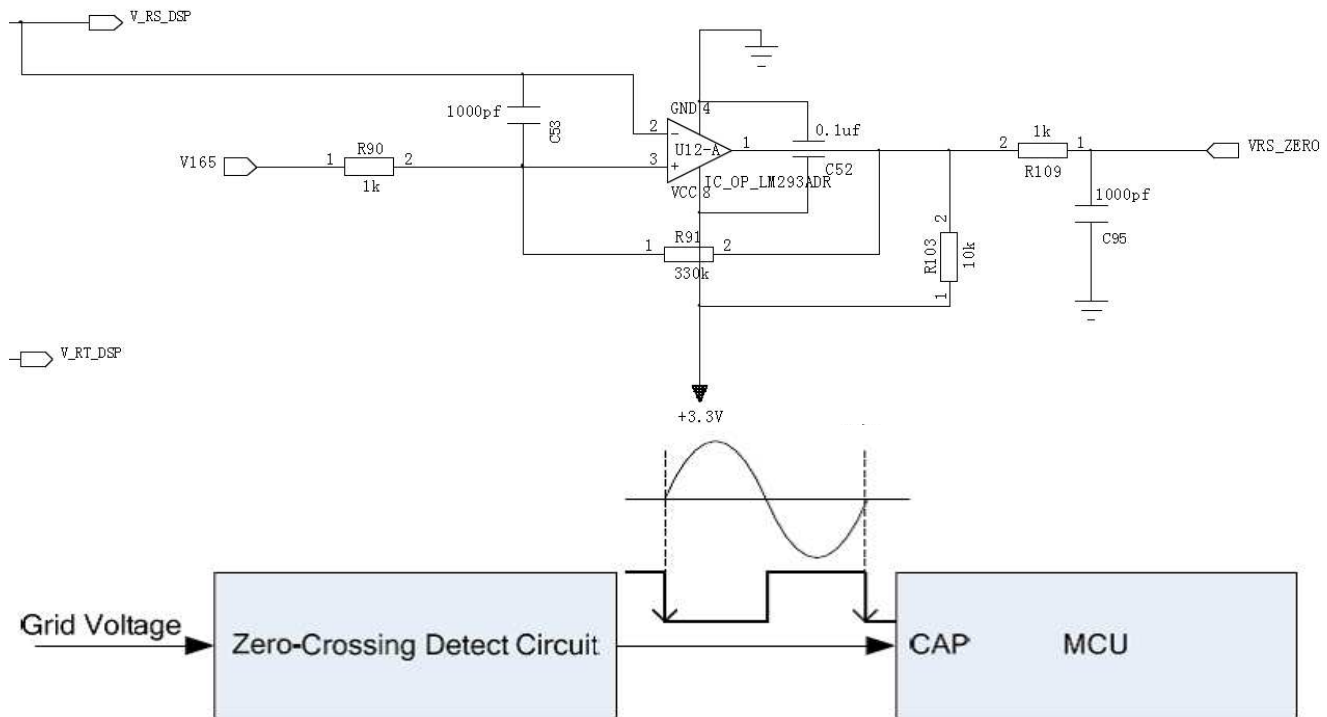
V_RS_DSP

1000pf
C53

GND 4
2 −
3 +
U12-A
1
IC_OP_LM293ADR
VCC 8

0.1uf
C52

V165
1 R90 2
1k

1 R91 2
330k

R103
2
10k
1

2 1k 1
R109

VRS_ZERO

1000pf
C95

V_RT_DSP

+3.3V

Grid Voltage

Zero-Crossing Detect Circuit

CAP

MCU